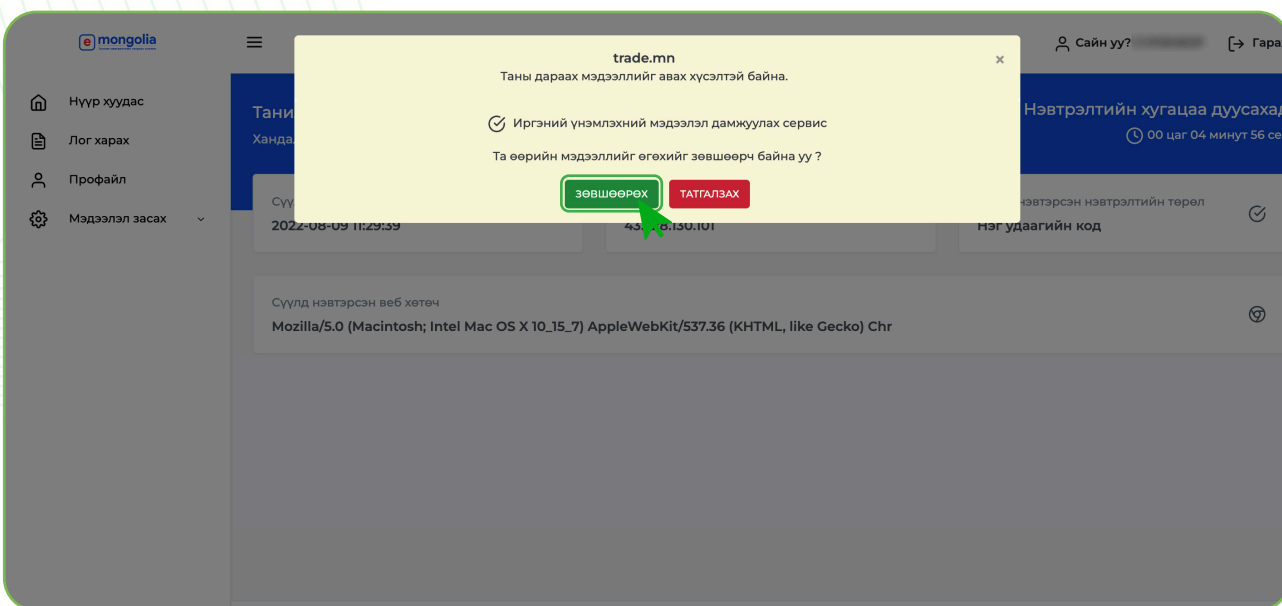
e mongolia

Нүүр хуудас
Лог харах
Профайл
Мэдээлэл засах

Сайн уу?
Гара

Тани
Ханда

Нэвтрэлтийн хугацаа дуусахад
00 цаг 04 минут 56 се

trade.mn
Таны дараах мэдээллийг авах хүсэлтэй байна.

Иргэний үнэмлэхний мэдээлэл дамжуулах сервис

Та өөрийн мэдээллийг өгөхийг зөвшөөрч байна уу ?

ЗӨВШӨӨРӨХ
ТАТГАЛЗАХ

Сүү
2022-08-09 11:29:39

43.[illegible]8.130.101

нэвтэрсэн нэвтрэлтийн төрөл
Нэг удаагийн код

Сүүлд нэвтэрсэн веб хөтөч
Mozilla/5.0 (Macintosh; Intel Mac OS X 10_15_7) AppleWebKit/537.36 (KHTML, like Gecko) Chr